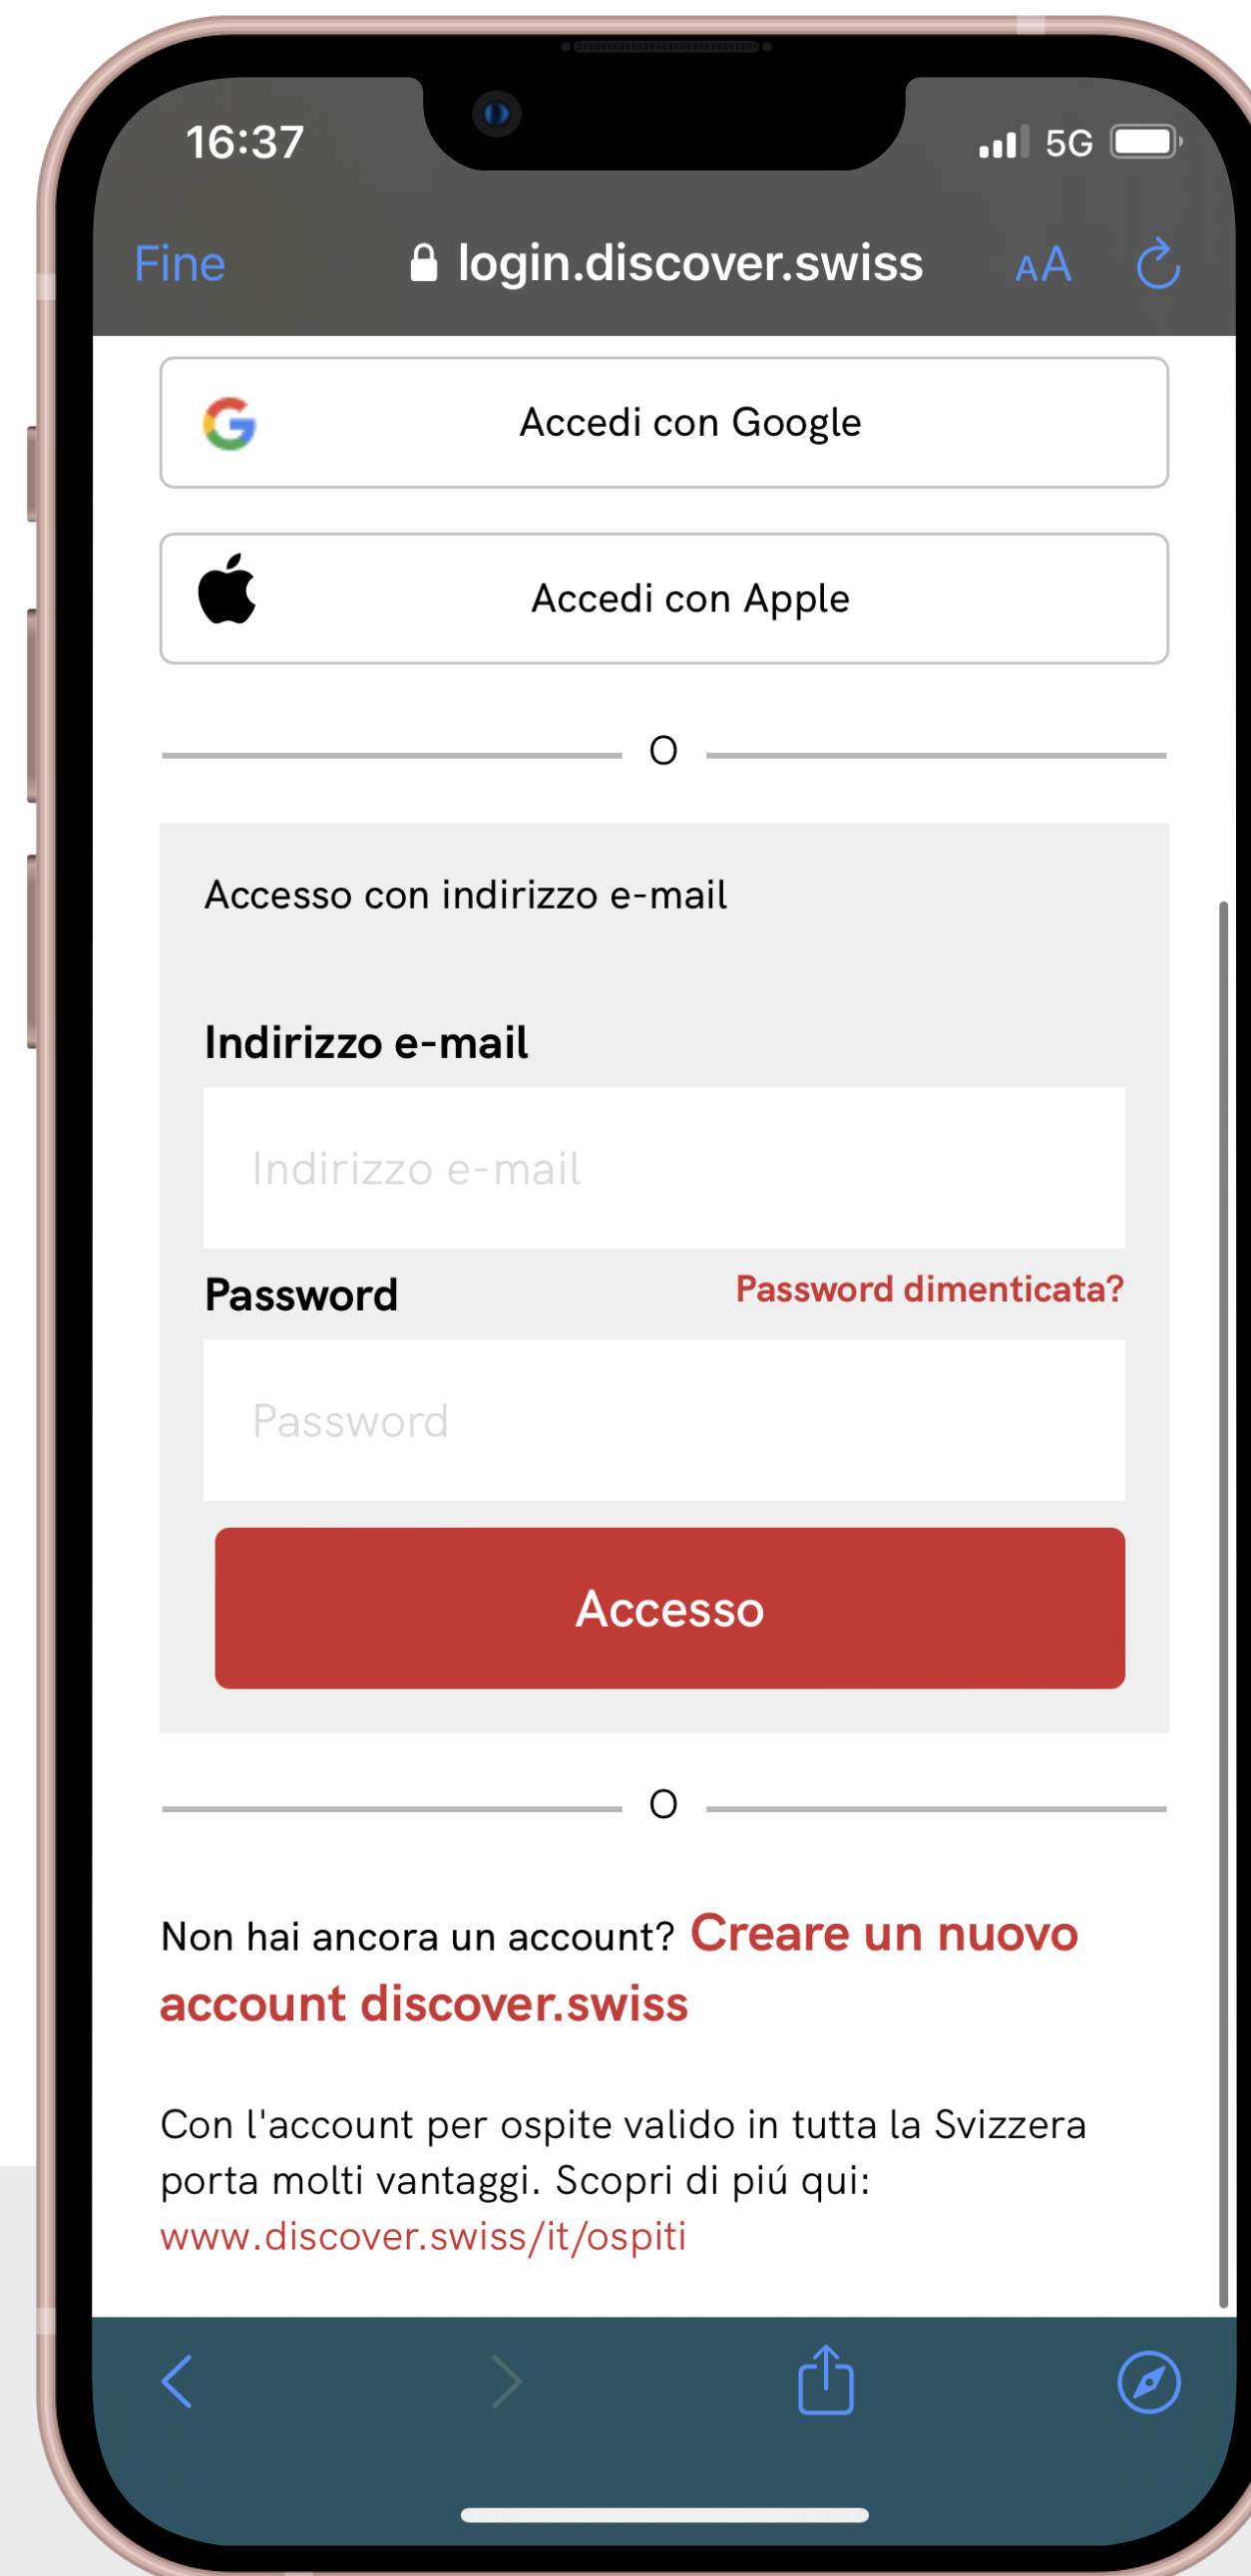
16:37

5G

Fine login.discover.swiss AA

Accedi con Google

Accedi con Apple

O

Accesso con indirizzo e-mail

Indirizzo e-mail

Indirizzo e-mail

Password Password dimenticata?

Password

Accesso

O

Non hai ancora un account? Creare un nuovo account discover.swiss

Con l'account per ospite valido in tutta la Svizzera porta molti vantaggi. Scopri di piú qui: www.discover.swiss/it/ospiti